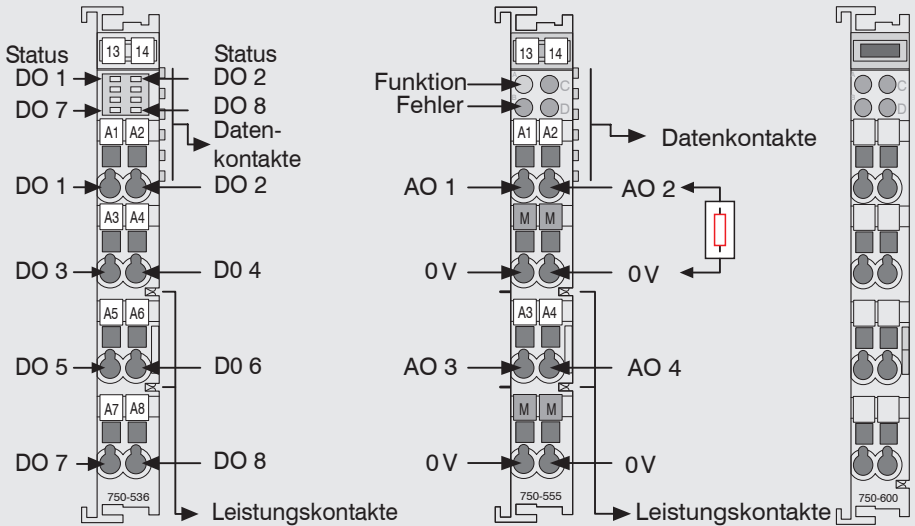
13 14

Status
DO 1
DO 7

Status
DO 2
DO 8

Datenkontakte

A1 A2

DO 1
DO 2

A3 A4

DO 3
D0 4

A5 A6

DO 5
D0 6

A7 A8

DO 7
DO 8

750-536

Leistungskontakte

13 14

Funktion
Fehler

C
D

Datenkontakte

A1 A2

AO 1
AO 2

M M

0 V
0 V

A3 A4

AO 3
AO 4

M M

0 V
0 V

750-555

Leistungskontakte

C
D

750-600